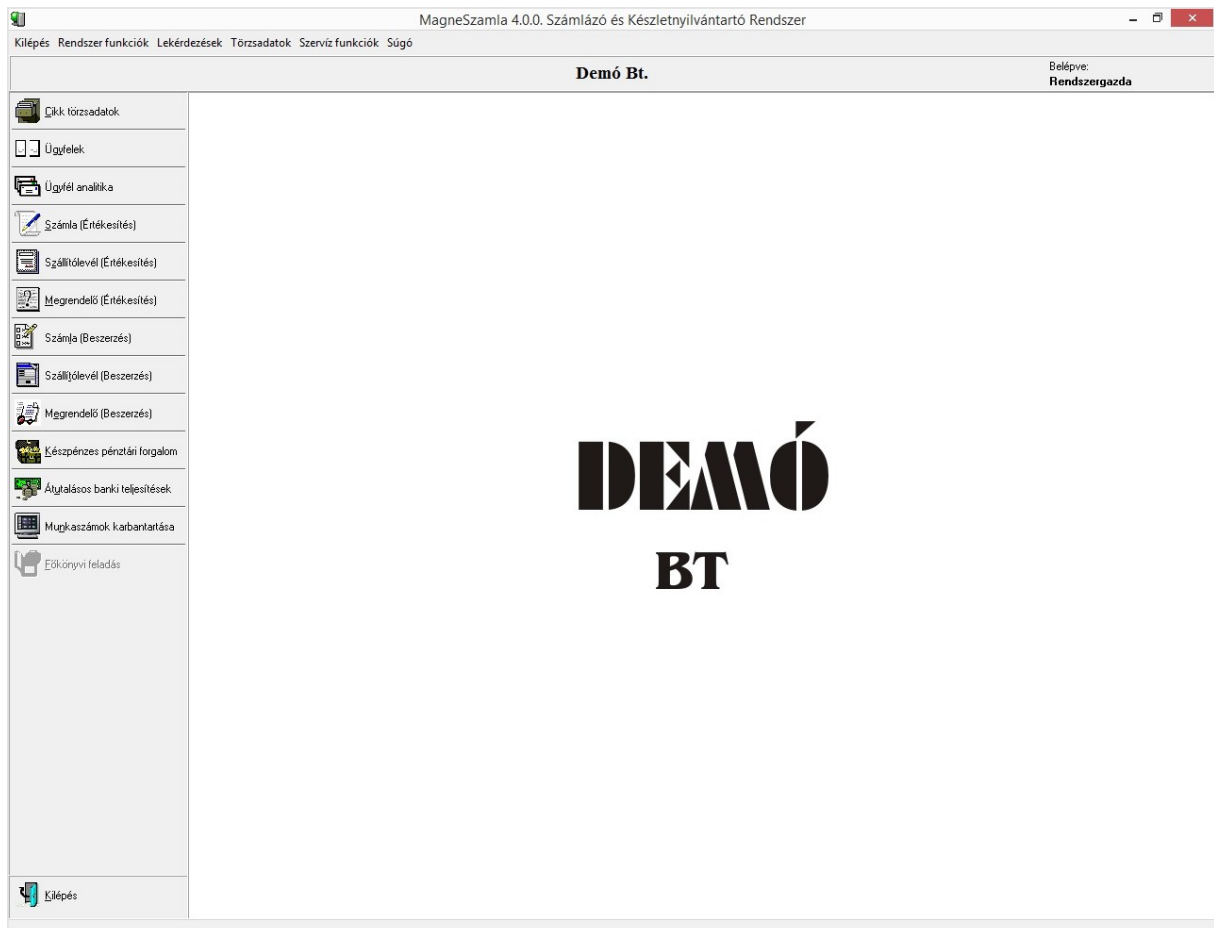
MagneSzamla 4.0.0. Számlázó és Készletnyilvántartó Rendszer

Kilépés Rendszer funkciók Lekérdezések Törzsadatok Szervíz funkciók Súgó

Demó Bt.

Belépve:
Rendszergazda

Cikk törzsadatok
Ügyfelek
Ügyfél analitika
Számla (Értékesítés)
Szállítólevél (Értékesítés)
Megrendelő (Értékesítés)
Számla (Beszerzés)
Szállítólevél (Beszerzés)
Megrendelő (Beszerzés)
Készpénzes pénztári forgalom
Átutalásos banki teljesítések
Munkaszámok karbantartása
Főkönyvi feladás

DEMÓ
BT

Kilépés